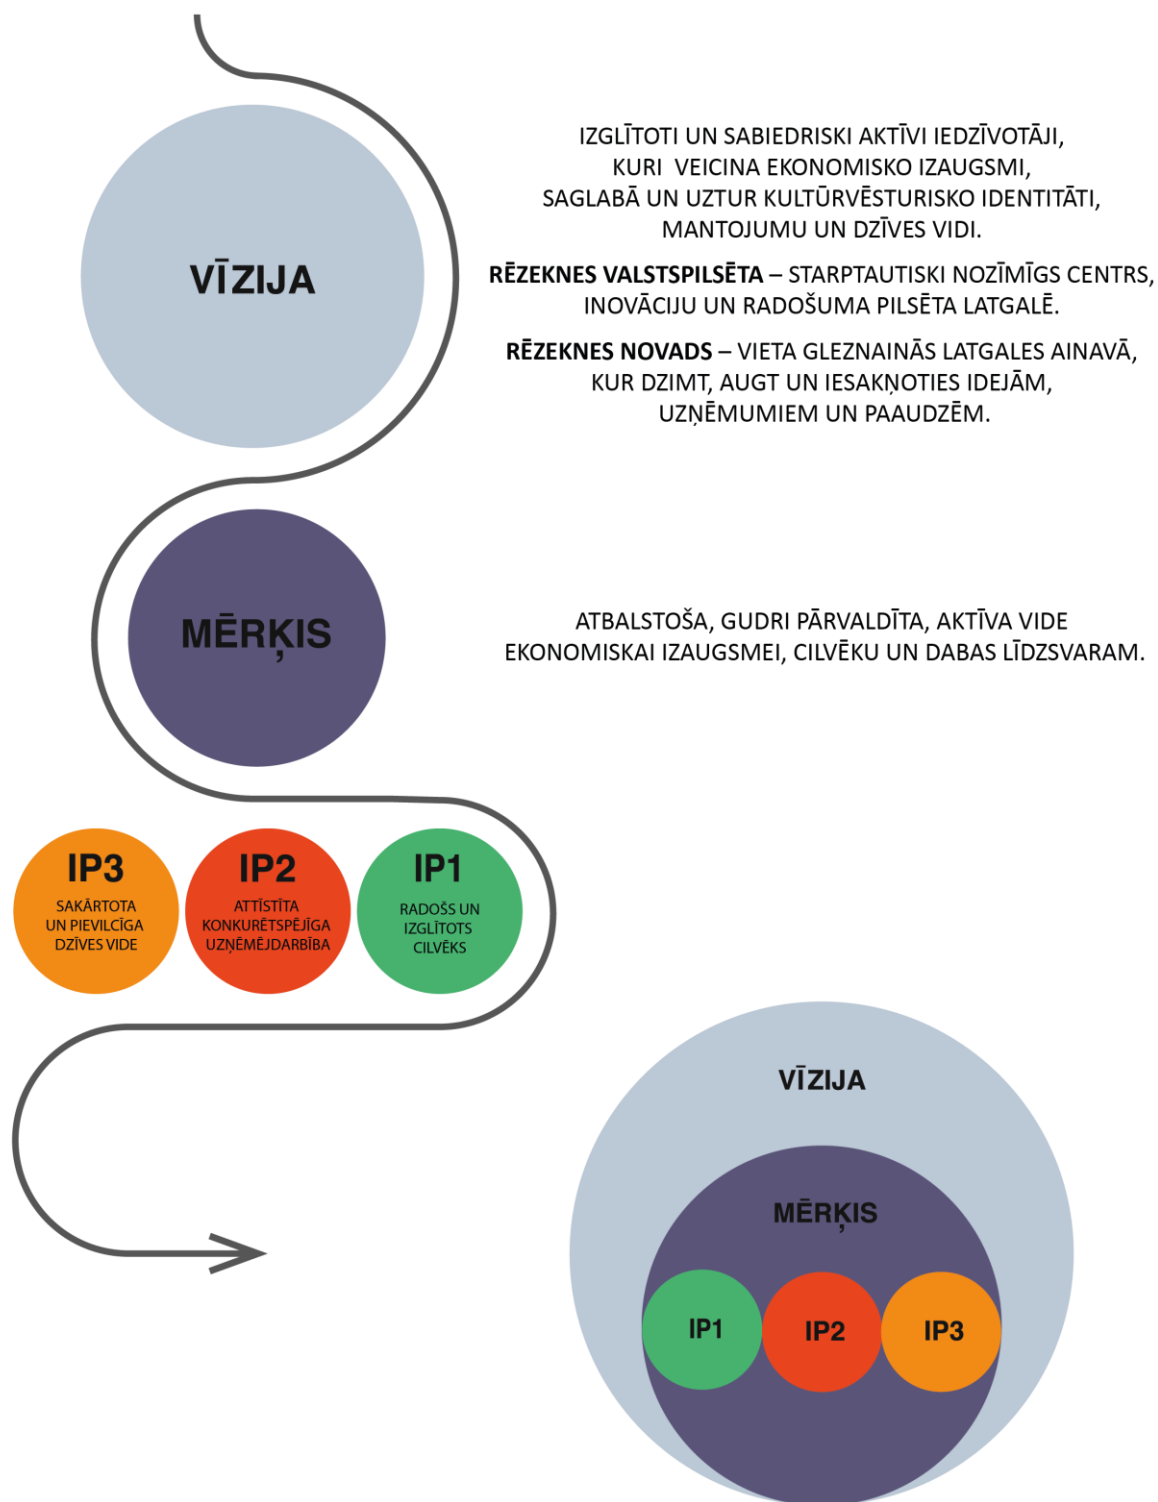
VĪZIJA

IZGLĪTOTI UN SABIEDRISKI AKTĪVI IEDZĪVOTĀJI, KURI VEICINA EKONOMISKO IZAUGSMI, SAGLABĀ UN UZTUR KULTŪRVĒSTURISKO IDENTITĀTI, MANTOJUMU UN DZĪVES VIDI.

**RĒZEKNES VALSTSPILSĒTA** – STARPTAUTISKI NOZĪMĪGS CENTRS, INOVĀCIJU UN RADOŠUMA PILSĒTA LATGALĒ.

**RĒZEKNES NOVADS** – VIETA GLEZNAINĀS LATGALES AINAVĀ, KUR DZIMT, AUGT UN IESAKŅOTIES IDEJĀM, UZŅĒMUMIEM UN PAAUDZĒM.

MĒRĶIS

ATBALSTOŠA, GUDRI PĀRVALDĪTA, AKTĪVA VIDE EKONOMISKAI IZAUGSMEI, CILVĒKU UN DABAS LĪDZSVARAM.

IP3
SAKĀRTOTA UN PIEVILCĪGA DZĪVES VIDE

IP2
ATTĪSTĪTA KONKURĒTSPĒJĪGA UZŅĒMĒJDARBĪBA

IP1
RADOŠS UN IZGLĪTOTS CILVĒKS

VĪZIJA

MĒRĶIS

IP1

IP2

IP3